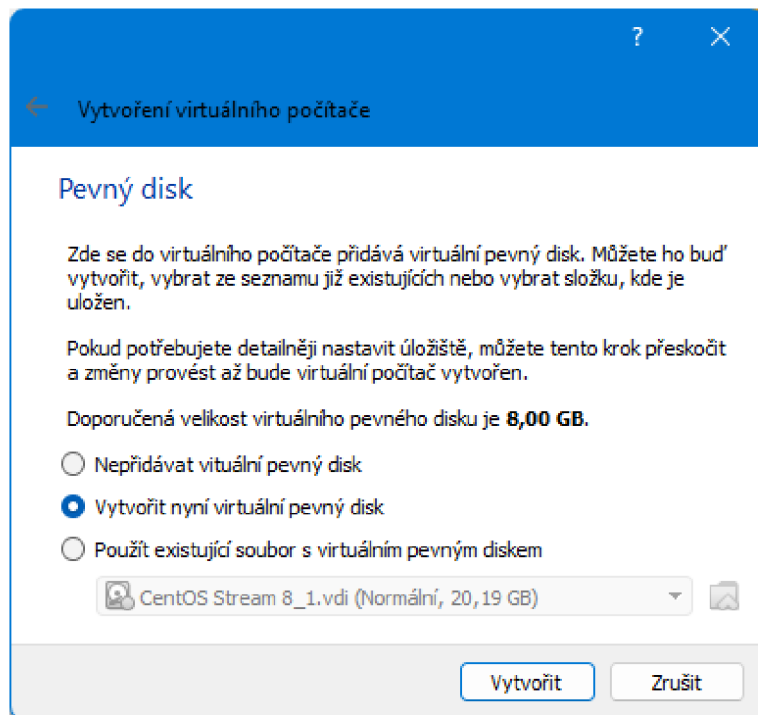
?

Vytvoření virtuálního počítače

Pevný disk

Zde se do virtuálního počítače přidává virtuální pevný disk. Můžete ho buď vytvořit, vybrat ze seznamu již existujících nebo vybrat složku, kde je uložen.

Pokud potřebujete detailněji nastavit úložiště, můžete tento krok přeskočit a změny provést až bude virtuální počítač vytvořen.

Doporučená velikost virtuálního pevného disku je **8,00 GB**.

Nepřidávat vituální pevný disk

Vytvořit nyní virtuální pevný disk

Použít existující soubor s virtuálním pevným diskem

CentOS Stream 8_1.vdi (Normální, 20,19 GB)

Vytvořit

Zrušit